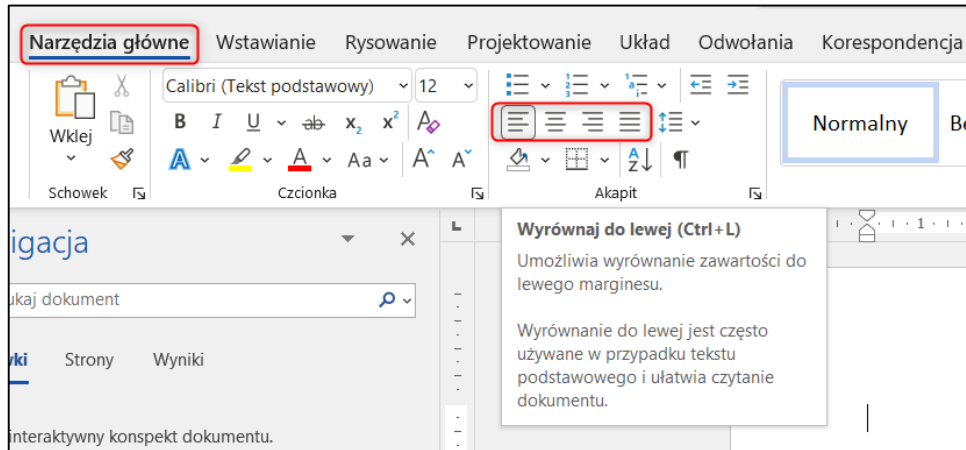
Narzędzia główne Wstawianie Rysowanie Projektowanie Układ Odwołania Korespondencja

Wklej

Schowek

Calibri (Tekst podstawowy) 12

B I U ab $x_2$ $x^2$

A Aa A A

Czcionka

Akapit

Normalny Be

igacja

ukaj dokument

wki Strony Wyniki

interaktywny konspekt dokumentu.

Wyrównaj do lewej (Ctrl+L)

Umożliwia wyrównanie zawartości do lewego marginesu.

Wyrównanie do lewej jest często używane w przypadku tekstu podstawowego i ułatwia czytanie dokumentu.

1